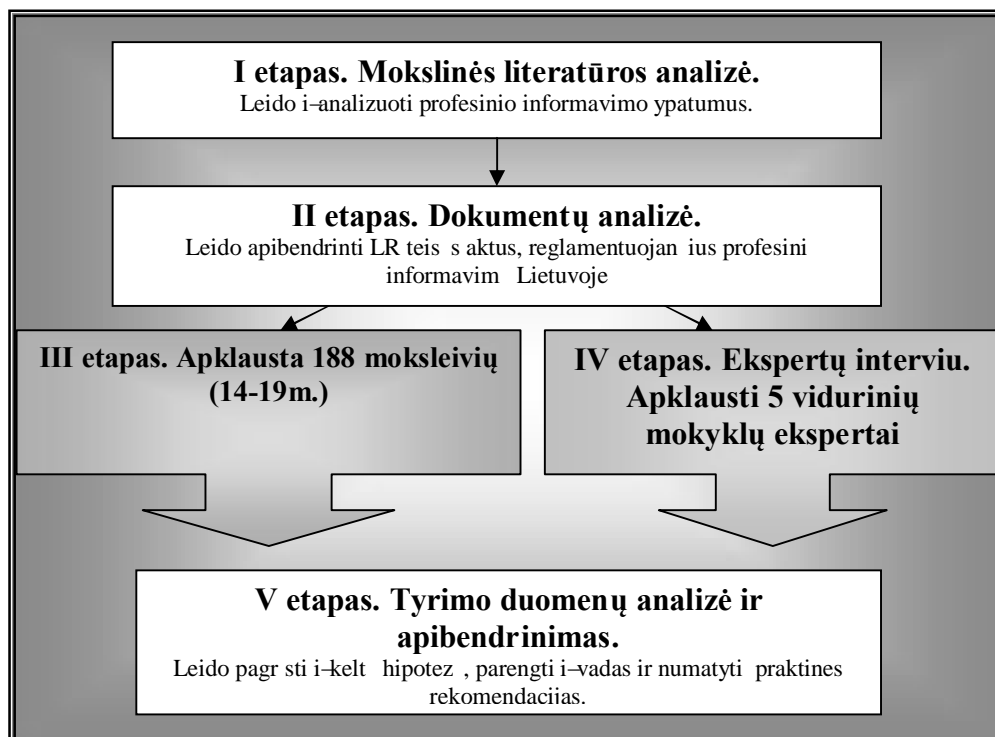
I etapas. Mokslinės literatūros analizė.
Leido i–analizuoti profesinio informavimo ypatumus.

II etapas. Dokumentų analizė.
Leido apibendrinti LR teis s aktus, reglamentuojan ius profesini informavim Lietuvoje

III etapas. Apklausta 188 moksleivių (14-19m.)

IV etapas. Ekspertų interviu. Apklausti 5 vidurinių mokyklų ekspertai

V etapas. Tyrimo duomenų analizė ir apibendrinimas.
Leido pagr sti i–kelt hipotez , parengti i–vadas ir numatyti praktines rekomendacijas.